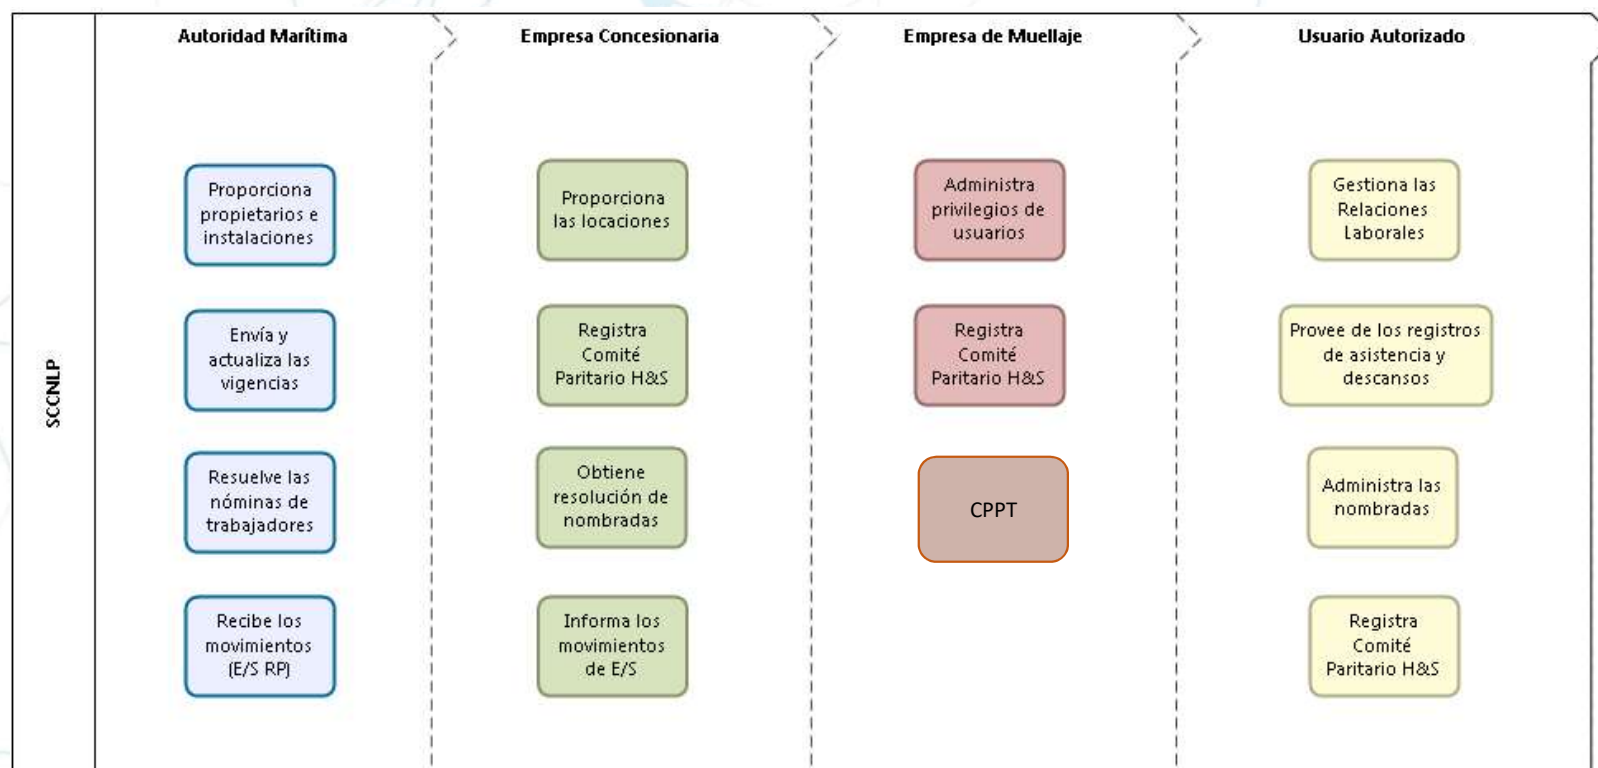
SCCNLP

Autoridad Marítima

Proporciona propietarios e instalaciones

Envía y actualiza las vigencias

Resuelve las nóminas de trabajadores

Recibe los movimientos (E/S RP)

Empresa Concesionaria

Proporciona las locaciones

Registra Comité Paritario H&S

Obtiene resolución de nombradas

Informa los movimientos de E/S

Empresa de Muellaje

Administra privilegios de usuarios

Registra Comité Paritario H&S

CPPT

Usuario Autorizado

Gestiona las Relaciones Laborales

Provee de los registros de asistencia y descansos

Administra las nombradas

Registra Comité Paritario H&S